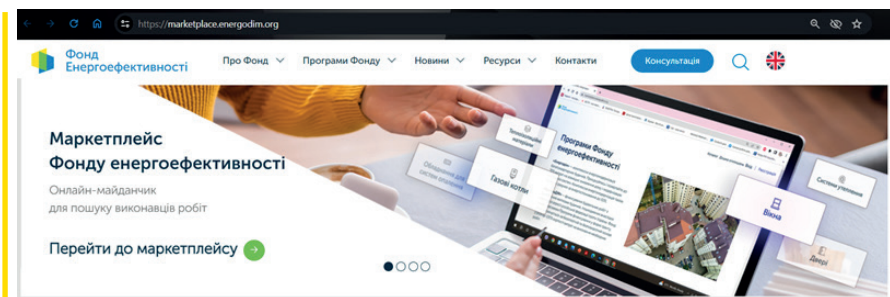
https://marketplace.energodim.org

Фонд Енергоефективності

Про Фонд
Програми Фонду
Новини
Ресурси
Контакти
Консультація

Маркетплейс Фонду енергоефективності

Онлайн-майданчик для пошуку виконавців робіт

Перейти до маркетплейсу

Програми Фонду енергоефективності

Газові котли

Вікна

Системи управління

Двері

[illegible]